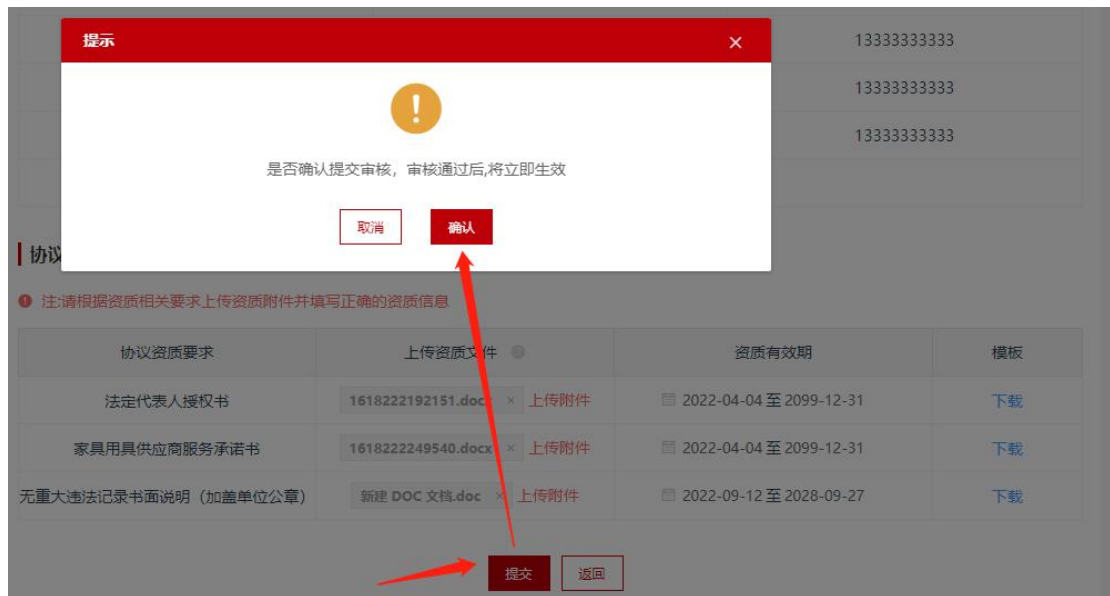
提示
×
!
是否确认提交审核，审核通过后,将立即生效
取消 确认

13333333333
13333333333
13333333333

协议

注:请根据资质相关要求上传资质附件并填写正确的资质信息

| 协议资质要求 | 上传资质文件 | 资质有效期 | 模板 |
|---|---|---|---|
| 法定代表人授权书 | 1618222192151.docx × 上传附件 | 2022-04-04 至 2099-12-31 | 下载 |
| 家具用具供应商服务承诺书 | 1618222249540.docx × 上传附件 | 2022-04-04 至 2099-12-31 | 下载 |
| 无重大违法记录书面说明（加盖单位公章） | 新建 DOC 文档.doc × 上传附件 | 2022-09-12 至 2028-09-27 | 下载 |

提交 返回